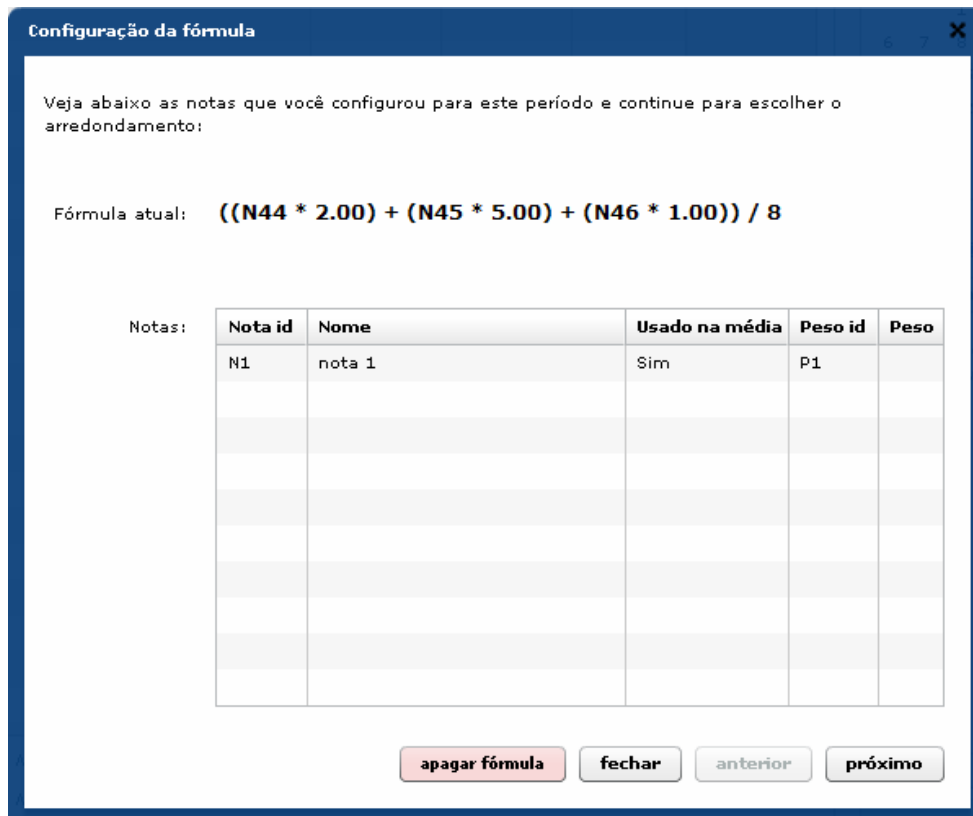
Configuração da fórmula

Veja abaixo as notas que você configurou para este período e continue para escolher o arredondamento:

Fórmula atual: ((N44 * 2.00) + (N45 * 5.00) + (N46 * 1.00)) / 8

Notas:

| Nota id | Nome | Usado na média | Peso id | Peso |
|---|---|---|---|---|
| N1 | nota 1 | Sim | P1 | |

apagar fórmula fechar anterior próximo